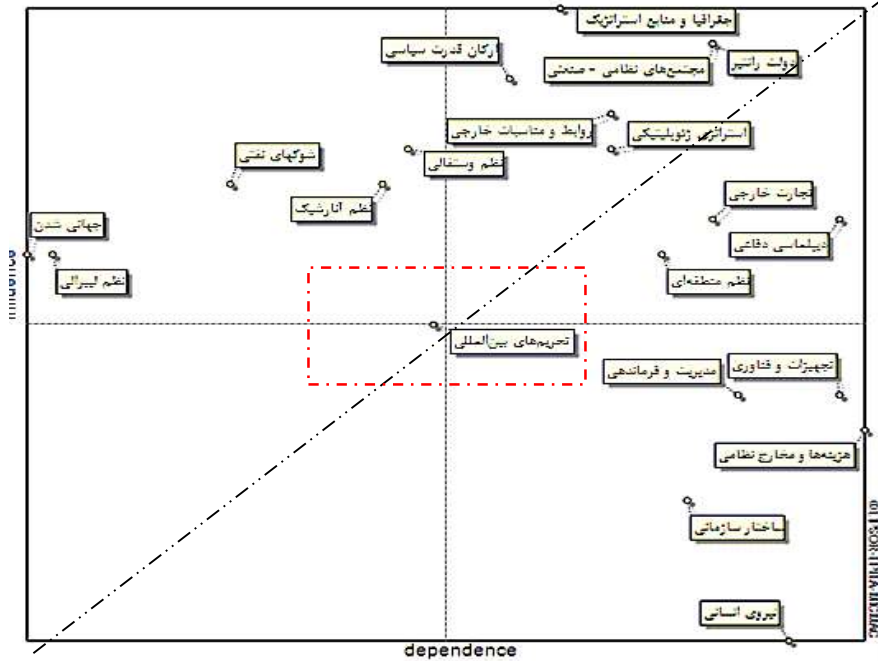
جغرافیا و منابع استراتژیک

ارکان قدرت سیاسی

دولت راتنیر

مجتمع‌های نظامی - صنعتی

روابط و مناسبات خارجی

استراتژی ژئوپلیتیکی

شوک‌های نفتی

نظم وستفالی

نظم آنارشیک

تجارت خارجی

جهانی شدن

دیپلماسی دفاعی

نظم لیبرالی

نظم منطقه‌ای

influence

تحریم‌های بین‌المللی

تجهیزات و فناوری

مدیریت و فرماندهی

هزینه‌ها و مخارج نظامی

ساختار سازمانی

نیروی انسانی

dependence

© LIPSOR-EPITA-MICMAC